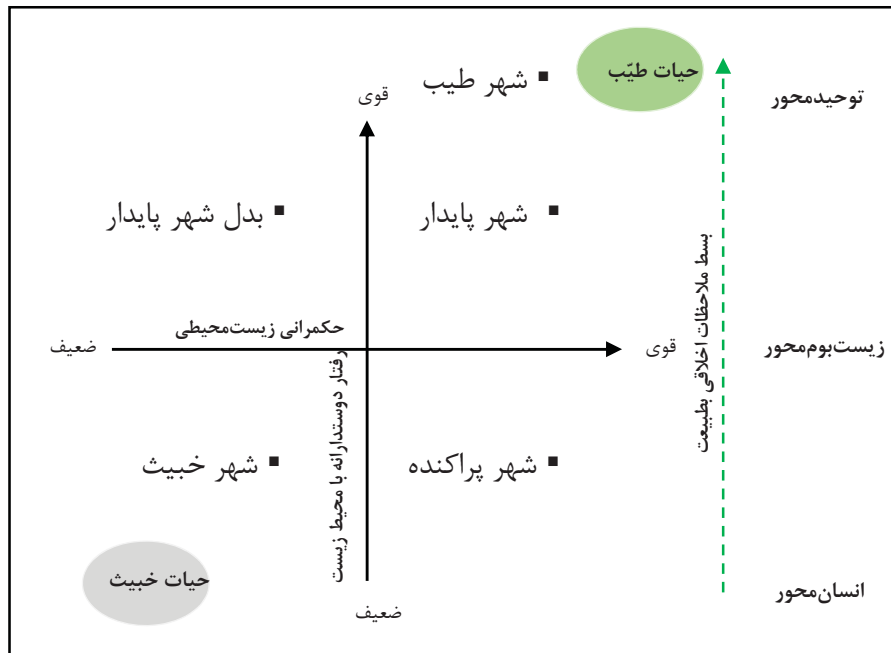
حیات طیّب
شهر طیب
قوی
توحیدمحور
بدل شهر پایدار
شهر پایدار
بسط ملاحظات اخلاقی بطبیعت
حکمرانی زیست‌محیطی
ضعیف
قوی
زیست‌بوم‌محور
رفتار دوستدارانه با محیط زیست
شهر خبیث
شهر پراکنده
حیات خبیث
ضعیف
انسان‌محور